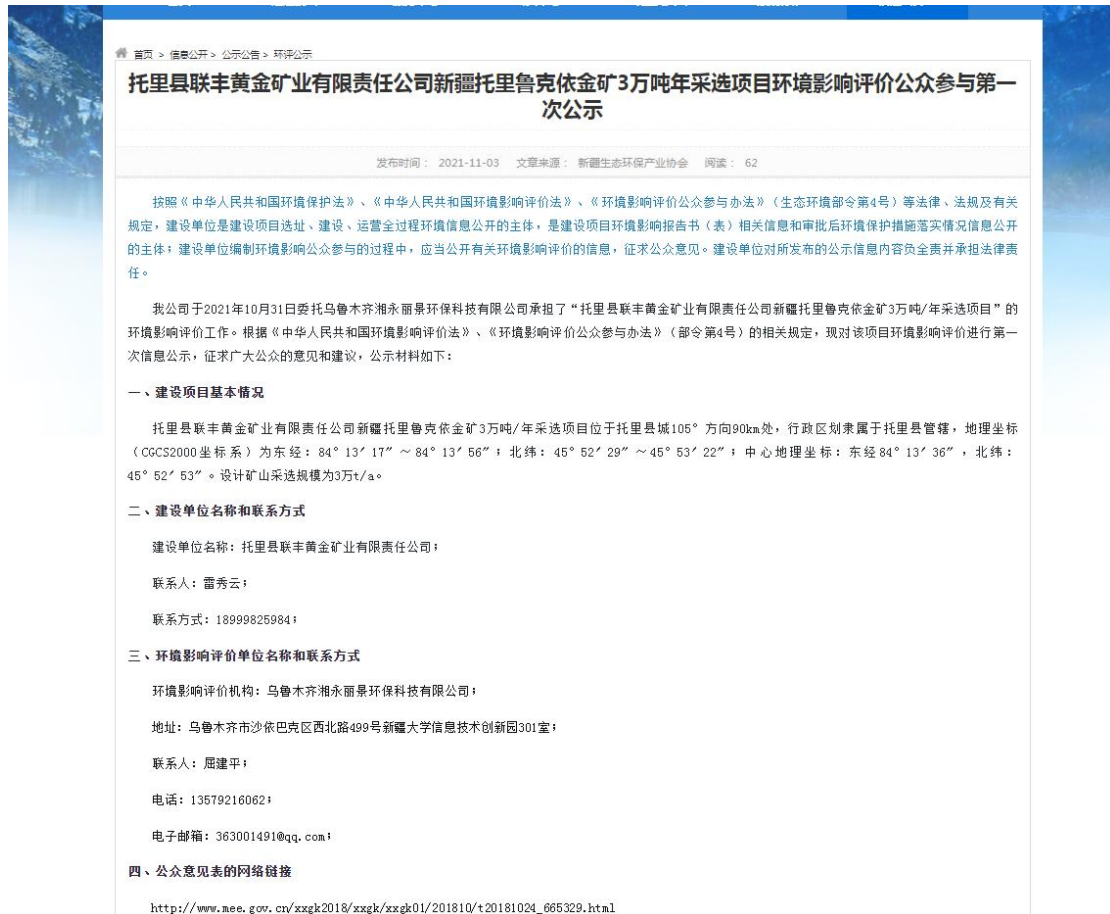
首页 > 信息公开 > 公示公告 > 环评公示

托里县联丰黄金矿业有限责任公司新疆托里鲁克依金矿3万吨年采选项目环境影响评价公众参与第一次公示

发布时间： 2021-11-03 文章来源： 新疆生态环保产业协会 阅读： 62

按照《中华人民共和国环境保护法》、《中华人民共和国环境影响评价法》、《环境影响评价公众参与办法》（生态环境部令第4号）等法律、法规及有关规定，建设单位是建设项目选址、建设、运营全过程环境信息公开的主体，是建设项目环境影响报告书（表）相关信息和审批后环境保护措施落实情况信息公开的主体；建设单位编制环境影响公众参与的过程中，应当公开有关环境影响评价的信息，征求公众意见。建设单位对所发布的公示信息内容负全责并承担法律责任。

我公司于2021年10月31日委托乌鲁木齐湘永丽景环保科技有限公司承担了“托里县联丰黄金矿业有限责任公司新疆托里鲁克依金矿3万吨/年采选项目”的环境影响评价工作。根据《中华人民共和国环境影响评价法》、《环境影响评价公众参与办法》（部令第4号）的相关规定，现对该项目环境影响评价进行第一次信息公示，征求广大公众的意见和建议，公示材料如下：

一、建设项目基本情况

托里县联丰黄金矿业有限责任公司新疆托里鲁克依金矿3万吨/年采选项目位于托里县城105° 方向90km处，行政区划隶属于托里县管辖，地理坐标（CGCS2000坐标系）为东经：84° 13′ 17″ ～84° 13′ 56″；北纬：45° 52′ 29″ ～45° 53′ 22″；中心地理坐标：东经84° 13′ 36″，北纬：45° 52′ 53″。设计矿山采选规模为3万t/a。

二、建设单位名称和联系方式

建设单位名称：托里县联丰黄金矿业有限责任公司；

联系人：雷秀云；

联系方式：18999825984；

三、环境影响评价单位名称和联系方式

环境影响评价机构：乌鲁木齐湘永丽景环保科技有限公司；

地址：乌鲁木齐市沙依巴克区西北路499号新疆大学信息技术创新园301室；

联系人：屈建平；

电话：13579216062；

电子邮箱：363001491@qq.com；

四、公众意见表的网络链接

http://www.mee.gov.cn/xxgk2018/xxgk/xxgk01/201810/t20181024_665329.html